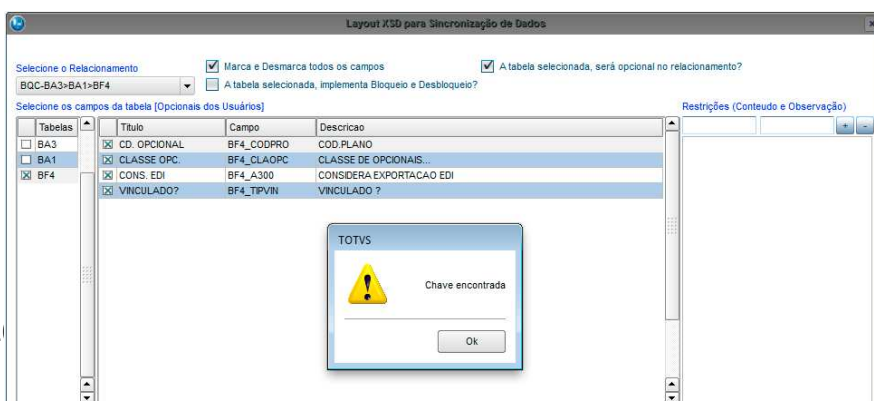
Layout XSD para Sincronização de Dados

Selecione o Relacionamento
BQC-BA3>BA1>BF4
Marca e Desmarca todos os campos
A tabela selecionada, implementa Bloqueio e Desbloqueio?
A tabela selecionada, será opcional no relacionamento?

Selecione os campos da tabela [Opcionais dos Usuários]

| | Tabelas |
|---|---|
| | BA3 |
| | BA1 |
| X | BF4 |

| | Titulo | Campo | Descricao |
|---|---|---|---|
| X | CD. OPCIONAL | BF4_CODPRO | COD.PLANO |
| X | CLASSE OPC. | BF4_CLAOPC | CLASSE DE OPCIONAIS... |
| X | CONS. EDI | BF4_A300 | CONSIDERA EXPORTACAO EDI |
| X | VINCULADO? | BF4_TIPVIN | VINCULADO ? |

Restrições (Conteudo e Observação)
+ -

TOTVS
Chave encontrada
Ok